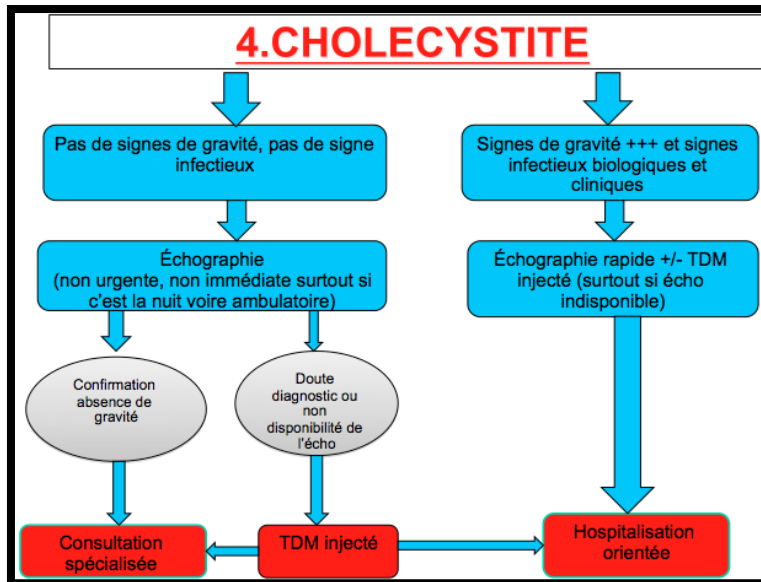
4.CHOLECYSTITE

Pas de signes de gravité, pas de signe infectieux

Échographie (non urgente, non immédiate surtout si c'est la nuit voire ambulatoire)

Confirmation absence de gravité

Doute diagnostic ou non disponibilité de l'écho

Consultation spécialisée

TDM injecté

Signes de gravité +++ et signes infectieux biologiques et cliniques

Échographie rapide +/- TDM injecté (surtout si écho indisponible)

Hospitalisation orientée